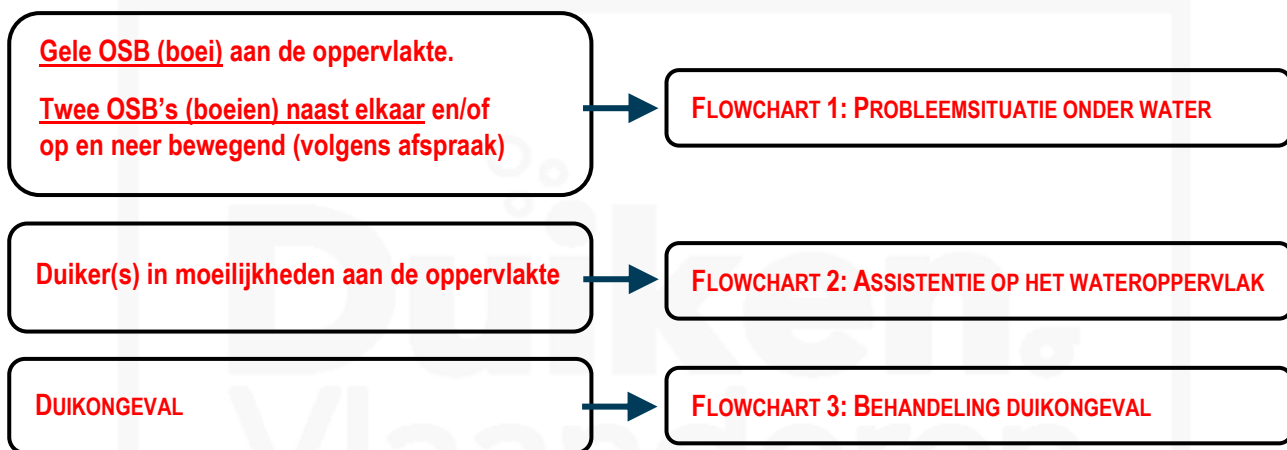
Gele OSB (boei) aan de oppervlakte.

Twee OSB's (boeien) naast elkaar en/of op en neer bewegend (volgens afspraak)

FLOWCHART 1: PROBLEEMSITUATIE ONDER WATER

Duiker(s) in moeilijkheden aan de oppervlakte

FLOWCHART 2: ASSISTENTIE OP HET WATEROPPERVLAK

DUIKONGEVAL

FLOWCHART 3: BEHANDELING DUIKONGEVAL